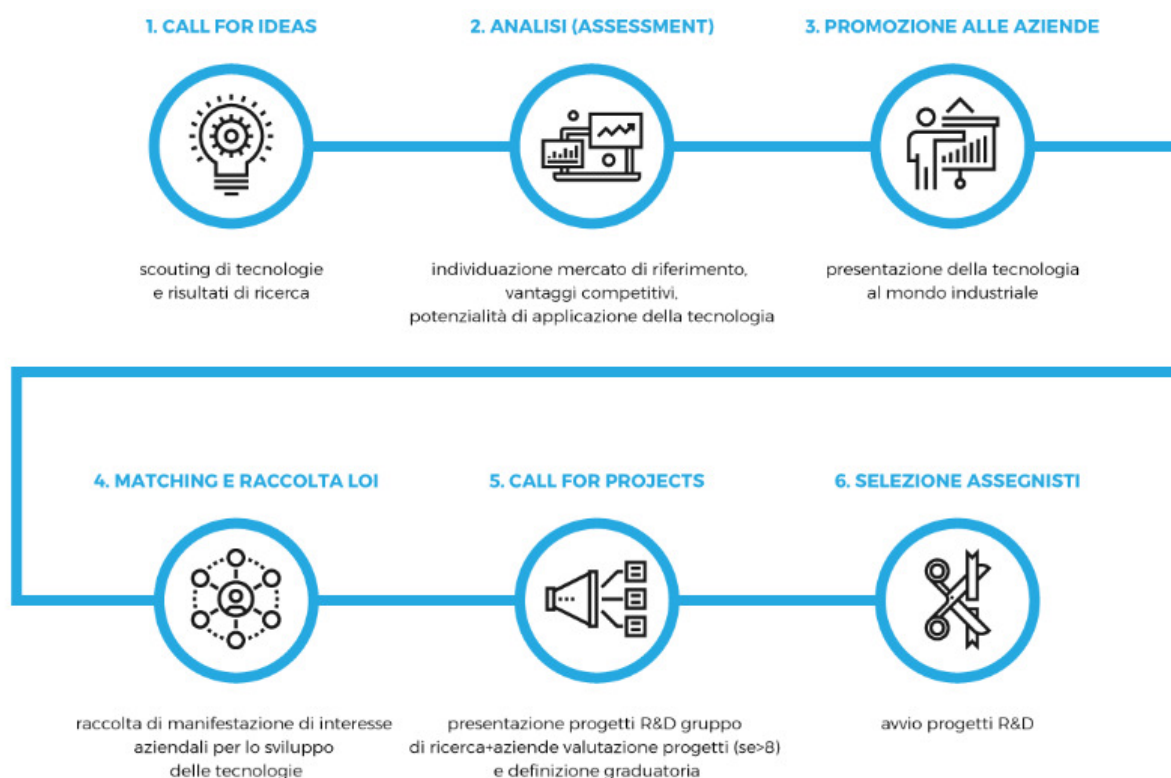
1. CALL FOR IDEAS

scouting di tecnologie e risultati di ricerca

2. ANALISI (ASSESSMENT)

individuazione mercato di riferimento, vantaggi competitivi, potenzialità di applicazione della tecnologia

3. PROMOZIONE ALLE AZIENDE

presentazione della tecnologia al mondo industriale

4. MATCHING E RACCOLTA LOI

raccolta di manifestazione di interesse aziendali per lo sviluppo delle tecnologie

5. CALL FOR PROJECTS

presentazione progetti R&D gruppo di ricerca+aziende valutazione progetti (se>8) e definizione graduatoria

6. SELEZIONE ASSEGNISTI

avvio progetti R&D